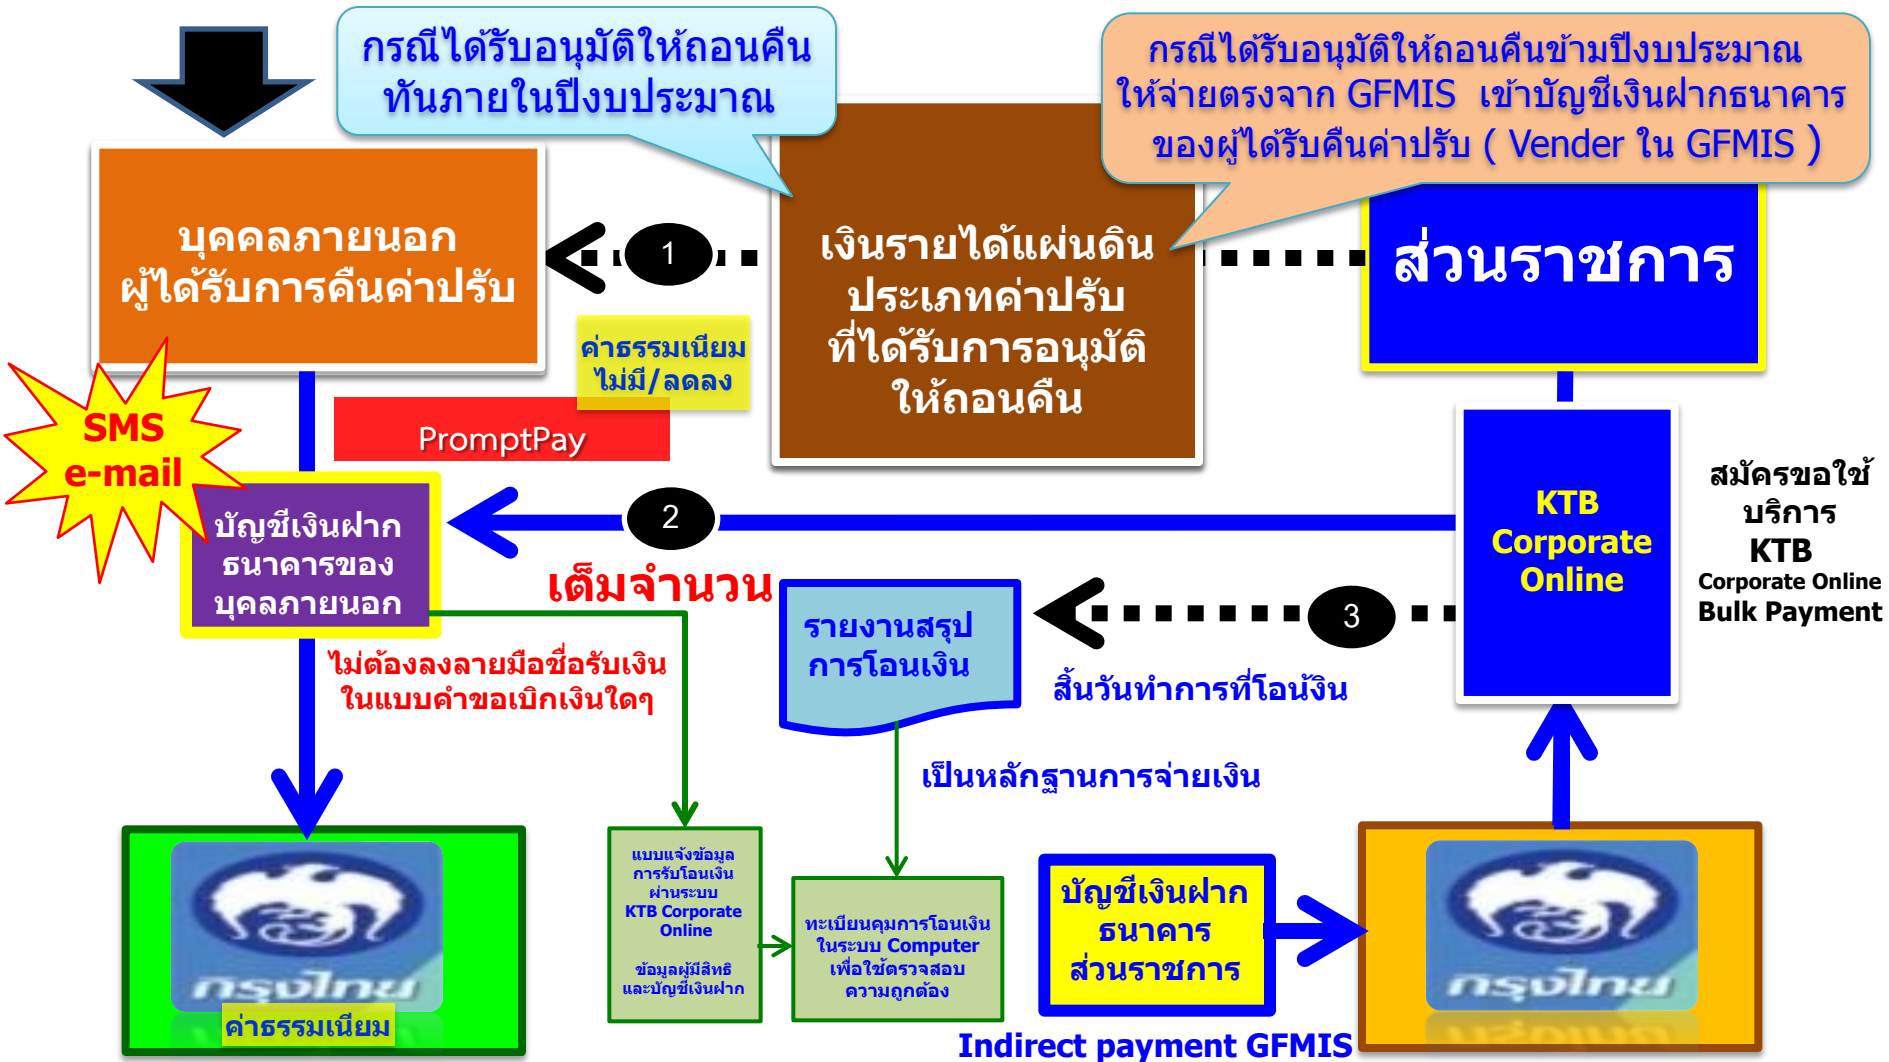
กรณีได้รับอนุมัติให้ถอนคืน ทันภายในปีงบประมาณ

กรณีได้รับอนุมัติให้ถอนคืนข้ามปีงบประมาณ ให้จ่ายตรงจาก GFMIS เข้าบัญชีเงินฝากธนาคาร ของผู้ได้รับคืนค่าปรับ ( Vender ใน GFMIS )

บุคคลภายนอก ผู้ได้รับการคืนค่าปรับ

1

เงินรายได้แผ่นดิน ประเภทค่าปรับ ที่ได้รับการอนุมัติ ให้ถอนคืน

ส่วนราชการ

ค่าธรรมเนียม ไม่มี/ลดลง

PromptPay

SMS e-mail

บัญชีเงินฝาก ธนาคารของ บุคลภายนอก

2

KTB Corporate Online

สมัครขอใช้ บริการ KTB Corporate Online Bulk Payment

เต็มจำนวน

รายงานสรุป การโอนเงิน

3

สิ้นวันทำการที่โอนังิน

ไม่ต้องลงลายมือชื่อรับเงิน ในแบบคำขอเบิกเงินใดๆ

เป็นหลักฐานการจ่ายเงิน

กรุงไทย

ค่าธรรมเนียม

แบบแจ้งข้อมูล การรับโอนเงิน ผ่านระบบ KTB Corporate Online

ข้อมูลผู้มีสิทธิ และบัญชีเงินฝาก

ทะเบียนคุมการโอนเงิน ในระบบ Computer เพื่อใช้ตรวจสอบ ความถูกต้อง

บัญชีเงินฝาก ธนาคาร ส่วนราชการ

กรุงไทย

Indirect payment GFMIS